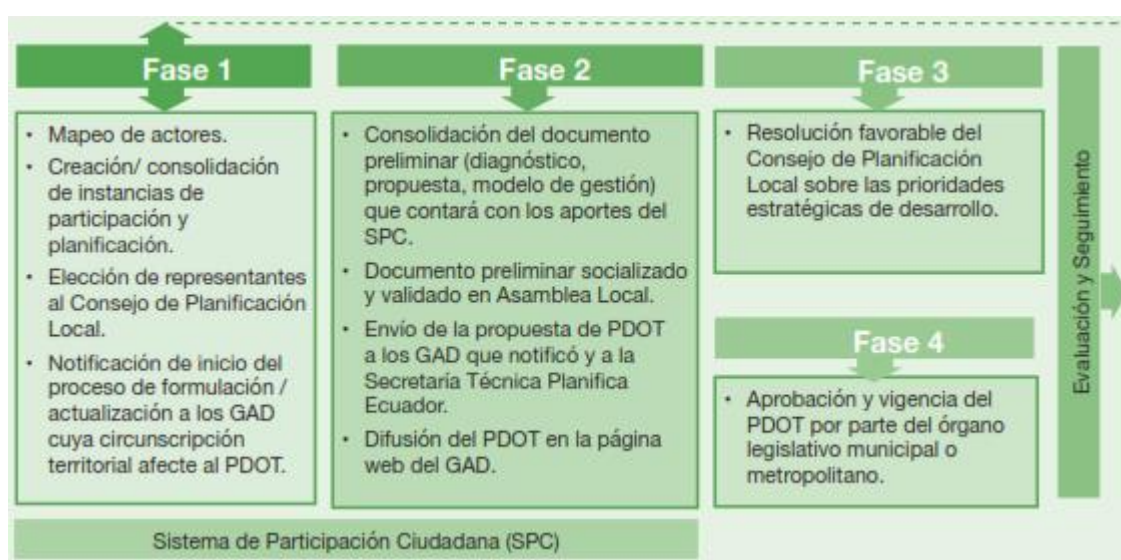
Fase 1

• Mapeo de actores.
• Creación/ consolidación de instancias de participación y planificación.
• Elección de representantes al Consejo de Planificación Local.
• Notificación de inicio del proceso de formulación / actualización a los GAD cuya circunscripción territorial afecte al PDOT.

Fase 2

• Consolidación del documento preliminar (diagnóstico, propuesta, modelo de gestión) que contará con los aportes del SPC.
• Documento preliminar socializado y validado en Asamblea Local.
• Envío de la propuesta de PDOT a los GAD que notificó y a la Secretaría Técnica Planifica Ecuador.
• Difusión del PDOT en la página web del GAD.

Fase 3

• Resolución favorable del Consejo de Planificación Local sobre las prioridades estratégicas de desarrollo.

Fase 4

• Aprobación y vigencia del PDOT por parte del órgano legislativo municipal o metropolitano.

Evaluación y Seguimiento

Sistema de Participación Ciudadana (SPC)